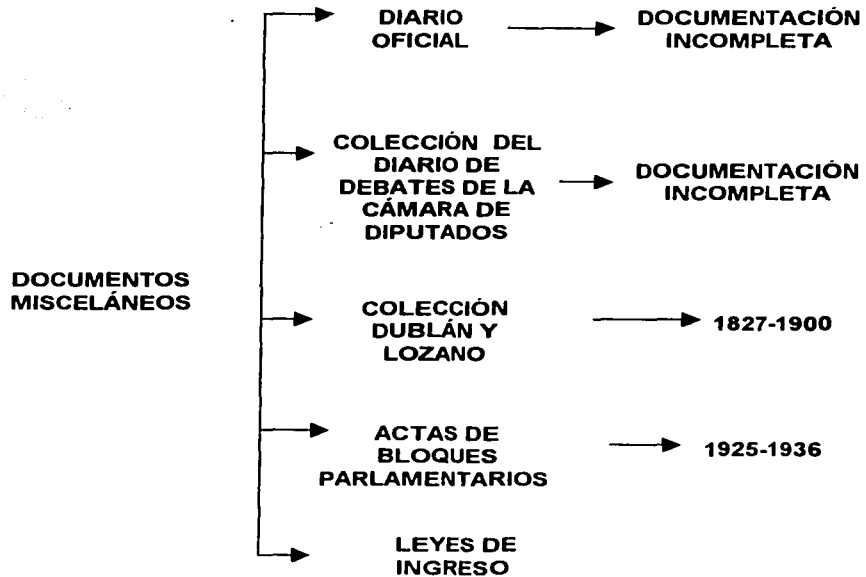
DOCUMENTOS MISCELÁNEOS

DIARIO OFICIAL

DOCUMENTACIÓN INCOMPLETA

COLECCIÓN DEL DIARIO DE DEBATES DE LA CÁMARA DE DIPUTADOS

DOCUMENTACIÓN INCOMPLETA

COLECCIÓN DUBLÁN Y LOZANO

1827-1900

ACTAS DE BLOQUES PARLAMENTARIOS

1925-1936

LEYES DE INGRESO